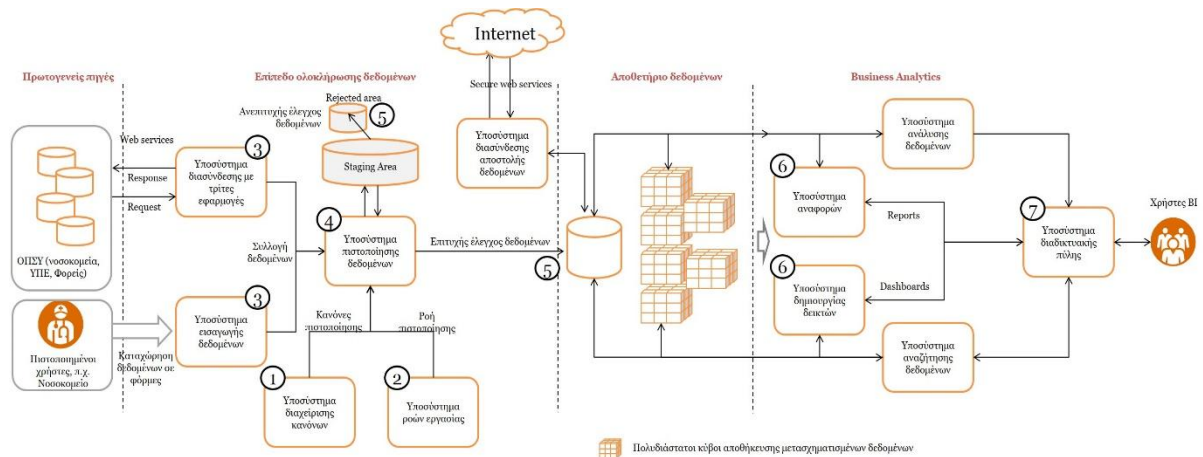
Internet

Πρωτογενείς πηγές

Επίπεδο ολοκλήρωσης δεδομένων

Αποθετήριο δεδομένων

Business Analytics

Secure web services

Rejected area

5

Ανεπιτυχής έλεγχος δεδομένων

Staging Area

Web services

Response

Request

3

Υποσύστημα διασύνδεσης με τρίτες εφαρμογές

Υποσύστημα διασύνδεσης αποστολής δεδομένων

Υποσύστημα ανάλυσης δεδομένων

6

Υποσύστημα αναφορών

Reports

7

Υποσύστημα διαδικτυακής πύλης

Χρήστες BI

ΟΠΣΥ (νοσοκομεία, ΥΠΕ, Φορείς)

Συλλογή δεδομένων

4

Υποσύστημα πιστοποίησης δεδομένων

Επιτυχής έλεγχος δεδομένων

5

Dashboards

6

Υποσύστημα δημιουργίας δεικτών

Πιστοποιημένοι χρήστες, π.χ. Νοσοκομείο

Καταχώρηση δεδομένων σε φόρμες

3

Υποσύστημα εισαγωγής δεδομένων

Κανόνες πιστοποίησης

Ροή πιστοποίησης

Υποσύστημα αναζήτησης δεδομένων

1

Υποσύστημα διαχείρισης κανόνων

2

Υποσύστημα ροών εργασίας

Πολυδιάστατοι κύβοι αποθήκευσης μετασχηματισμένων δεδομένων